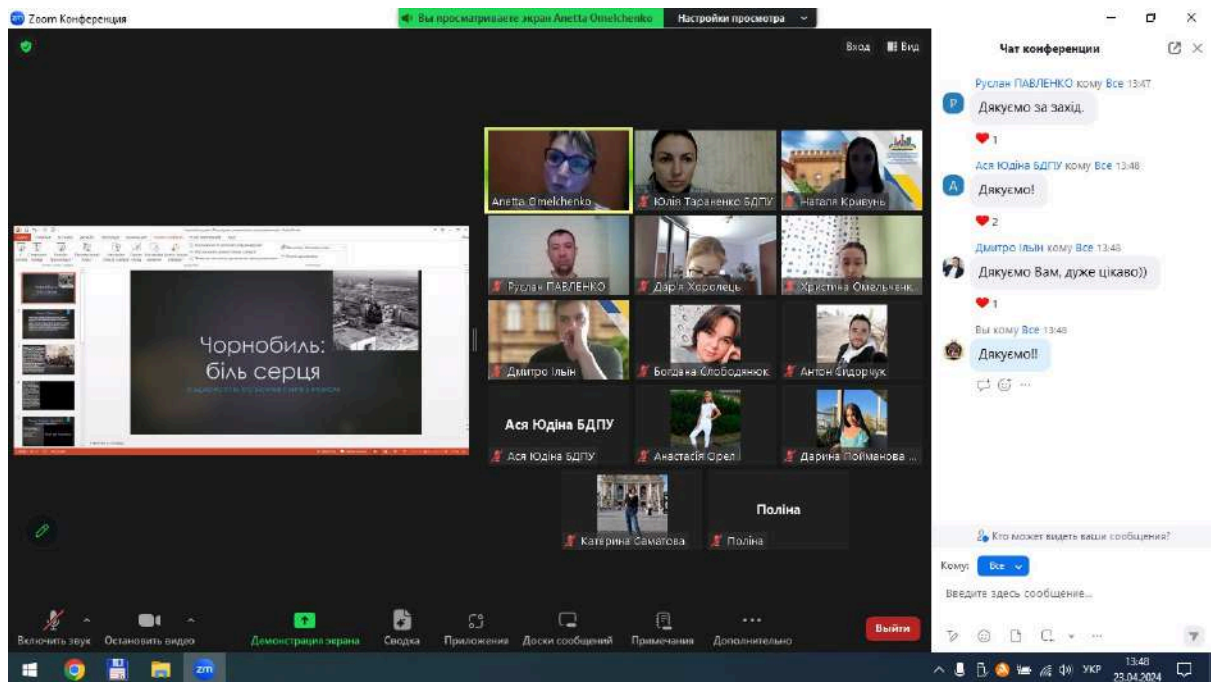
Zoom Конференция

Вы просматриваете экран Anetta Omelchenko   Настройки просмотра

Вход   Вид

Чернобиль: біль серця

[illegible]

Anetta Omelchenko
Юлія Тараненко БДПУ
Наталя Кривунь
Руслан ПАВЛЕНКО
Дар'я Хоролець
Христина Омельченк
Дмитро Ільїн
Богдана Слободянюк
Антон Сидорчук
Ася Юдіна БДПУ
Ася Юдіна БДПУ
Анастасія Орел
Дарина Пойманова ...
Катерина Саматова
Поліна
Поліна

Чат конференции

Руслан ПАВЛЕНКО кому Все 13:47
Дякуємо за захід.
❤ 1

Ася Юдіна БДПУ кому Все 13:48
Дякуємо!
❤ 2

Дмитро Ільїн кому Все 13:48
Дякуємо Вам, дуже цікаво))
❤ 1

Вы кому Все 13:48
Дякуємо!!

Кто может видеть ваши сообщения?

Кому: Все

Введите здесь сообщение...

Включить звук   Остановить видео   Демонстрация экрана   Сводка   Приложения   Доски сообщений   Примечания   Дополнительно   Выйти

УКР 13:48 23.04.2024